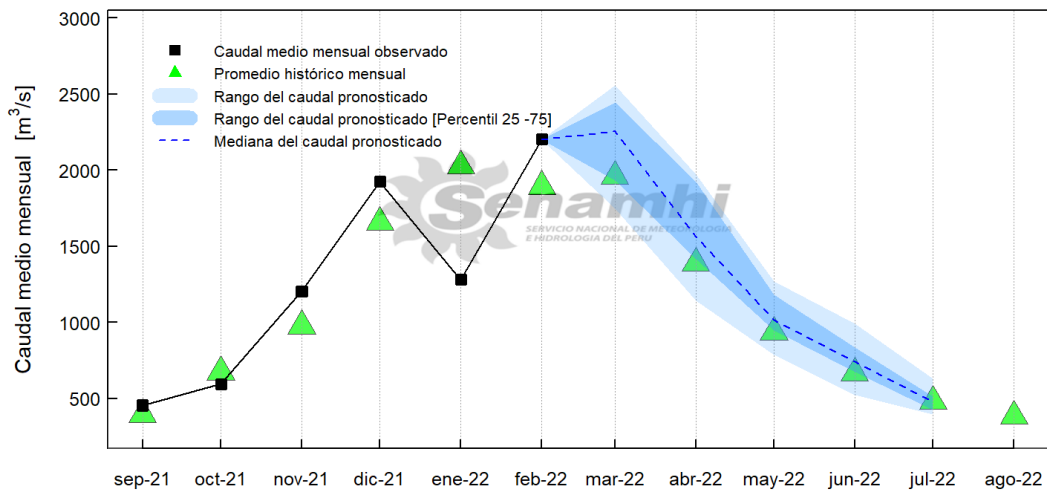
Caudal medio mensual observado
Promedio histórico mensual
Rango del caudal pronosticado
Rango del caudal pronosticado [Percentil 25 -75]
Mediana del caudal pronosticado

Caudal medio mensual $[m^3/s]$

3000
2500
2000
1500
1000
500

sep-21 oct-21 nov-21 dic-21 ene-22 feb-22 mar-22 abr-22 may-22 jun-22 jul-22 ago-22

Senamhi
SERVICIO NACIONAL DE METEOROLOGIA E HIDROLOGIA DEL PERU